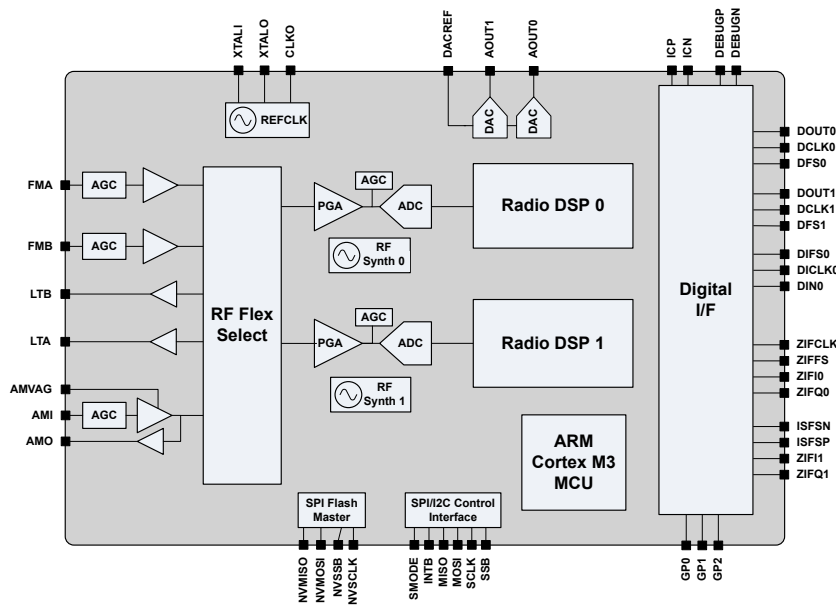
XTALI
XTALO
CLKO
REFCLK
DACREF
AOUT1
AOUT0
DAC
DAC
ICP
ICN
DEBUGP
DEBUGN

FMA
AGC
FMB
AGC
LTB
LTA
AMVAG
AMI
AGC
AMO

RF Flex Select

AGC
PGA
ADC
RF Synth 0
Radio DSP 0

AGC
PGA
ADC
RF Synth 1
Radio DSP 1

ARM Cortex M3 MCU

Digital I/F

DOUT0
DCLK0
DFS0
DOUT1
DCLK1
DFS1
DIFS0
DICLK0
DIN0
ZIFCLK
ZIFFS
ZIFI0
ZIFQ0
ISFSN
ISFSP
ZIFI1
ZIFQ1

SPI Flash Master
NVMISO
NVMOSI
NVSSB
NVSCLK

SPI/I2C Control Interface
SMODE
INTB
MISO
MOSI
SCLK
SSB

GP0
GP1
GP2